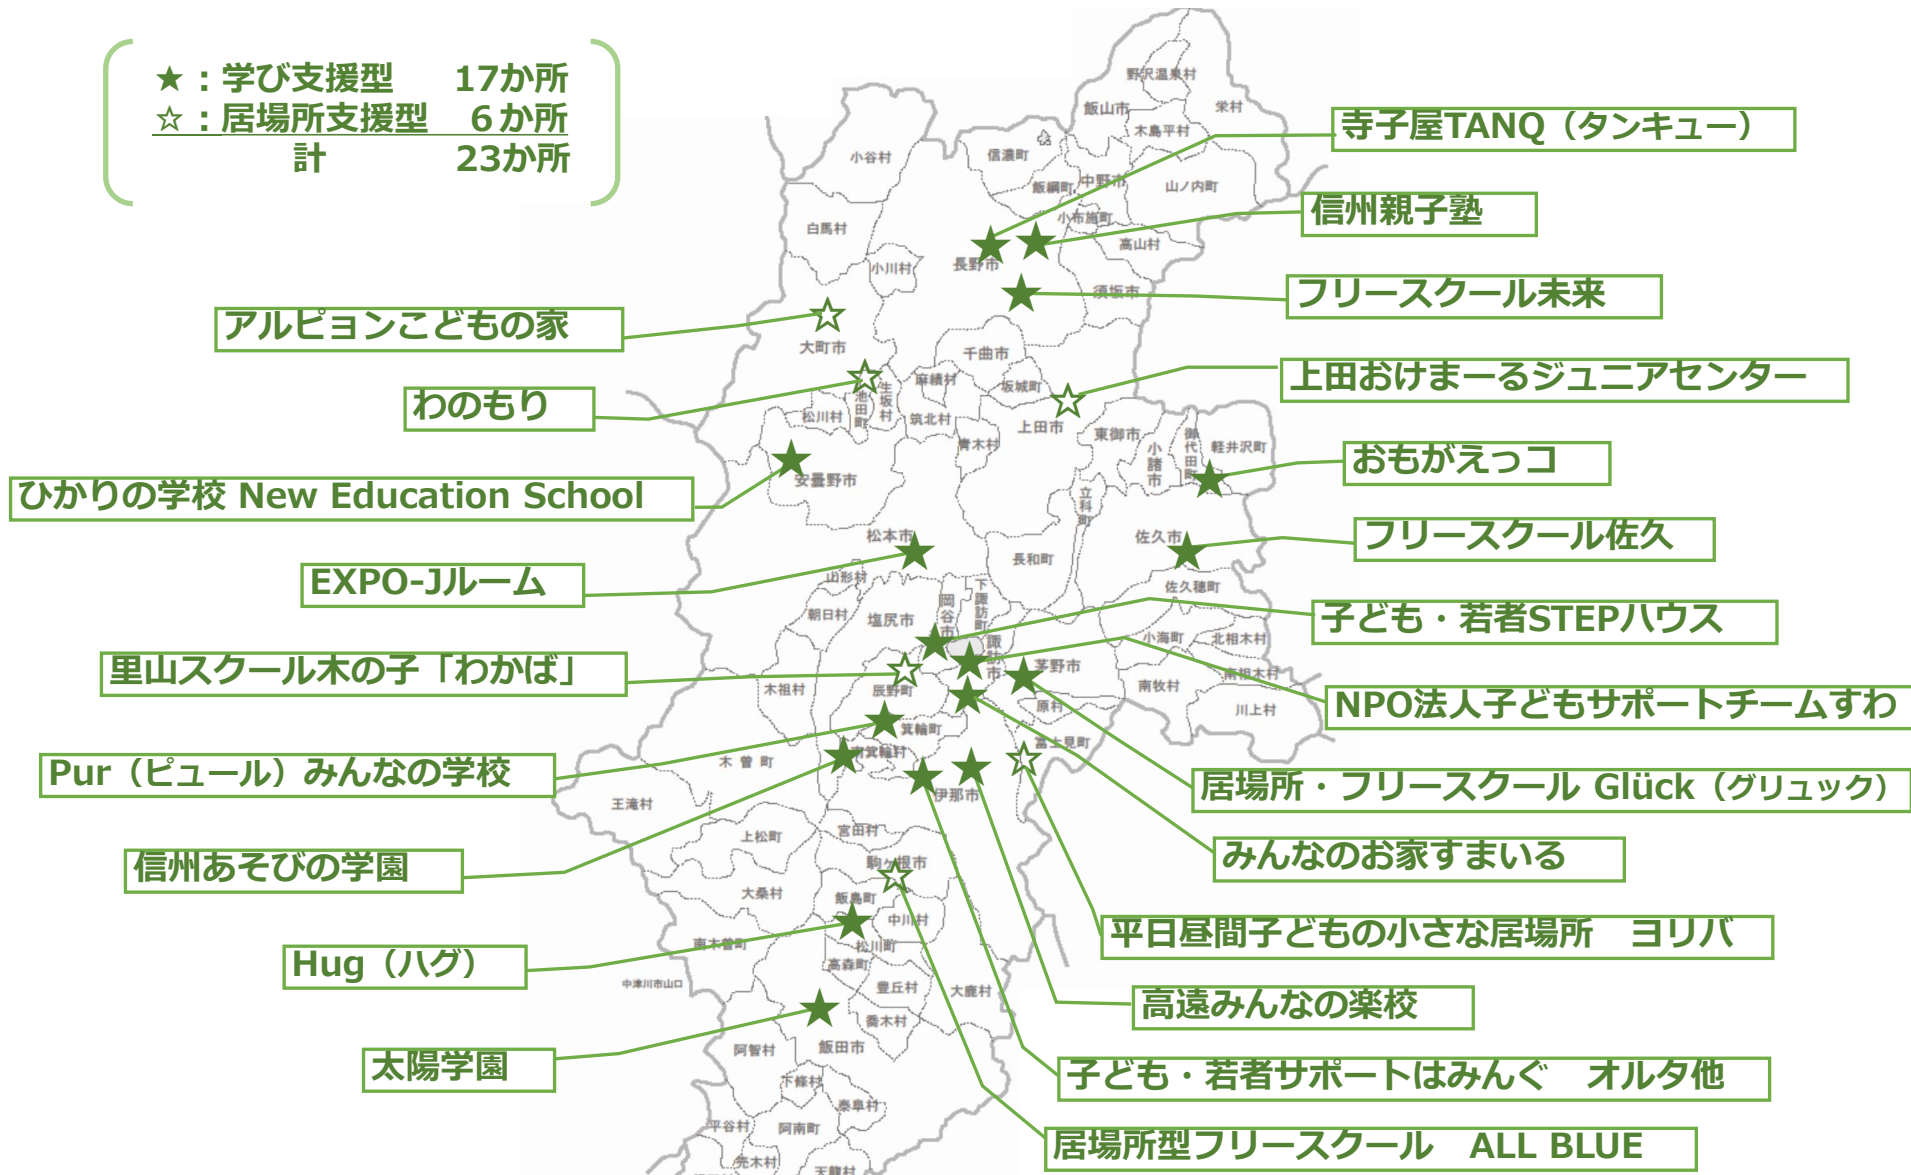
★：学び支援型　17か所
☆：居場所支援型　6か所
計　23か所

寺子屋TANQ（タンキュー）
信州親子塾
フリースクール未来
上田おけまーるジュニアセンター
おもがえっコ
フリースクール佐久
子ども・若者STEPハウス
NPO法人子どもサポートチームすわ
居場所・フリースクール Glück（グリュック）
みんなのお家すまいる
平日昼間子どもの小さな居場所　ヨリバ
高遠みんなの楽校
子ども・若者サポートはみんぐ　オルタ他
居場所型フリースクール　ALL BLUE

アルピョンこどもの家
わのもり
ひかりの学校 New Education School
EXPO-Jルーム
里山スクール木の子「わかば」
Pur（ピュール）みんなの学校
信州あそびの学園
Hug（ハグ）
太陽学園

野沢温泉村
栄村
飯山市
木島平村
小谷村
信濃町
飯綱町
中野市
山ノ内町
小布施町
白馬村
高山村
長野市
小川村
須坂市
大町市
千曲市
麻績村
坂城町
生坂村
池田町
松川村
筑北村
上田市
東御市
青木村
小諸市
御代田町
軽井沢町
安曇野市
立科町
松本市
佐久市
長和町
山形村
佐久穂町
朝日村
塩尻市
岡谷市
下諏訪町
諏訪市
小海町
北相木村
茅野市
南相木村
木祖村
辰野町
南牧村
原村
川上村
箕輪町
富士見町
木曽町
南箕輪村
伊那市
王滝村
上松町
宮田村
駒ヶ根市
大桑村
飯島町
中川村
南木曽町
松川町
中津川市山口
高森町
豊丘村
大鹿村
喬木村
阿智村
飯田市
下條村
泰阜村
平谷村
阿南町
売木村
天龍村